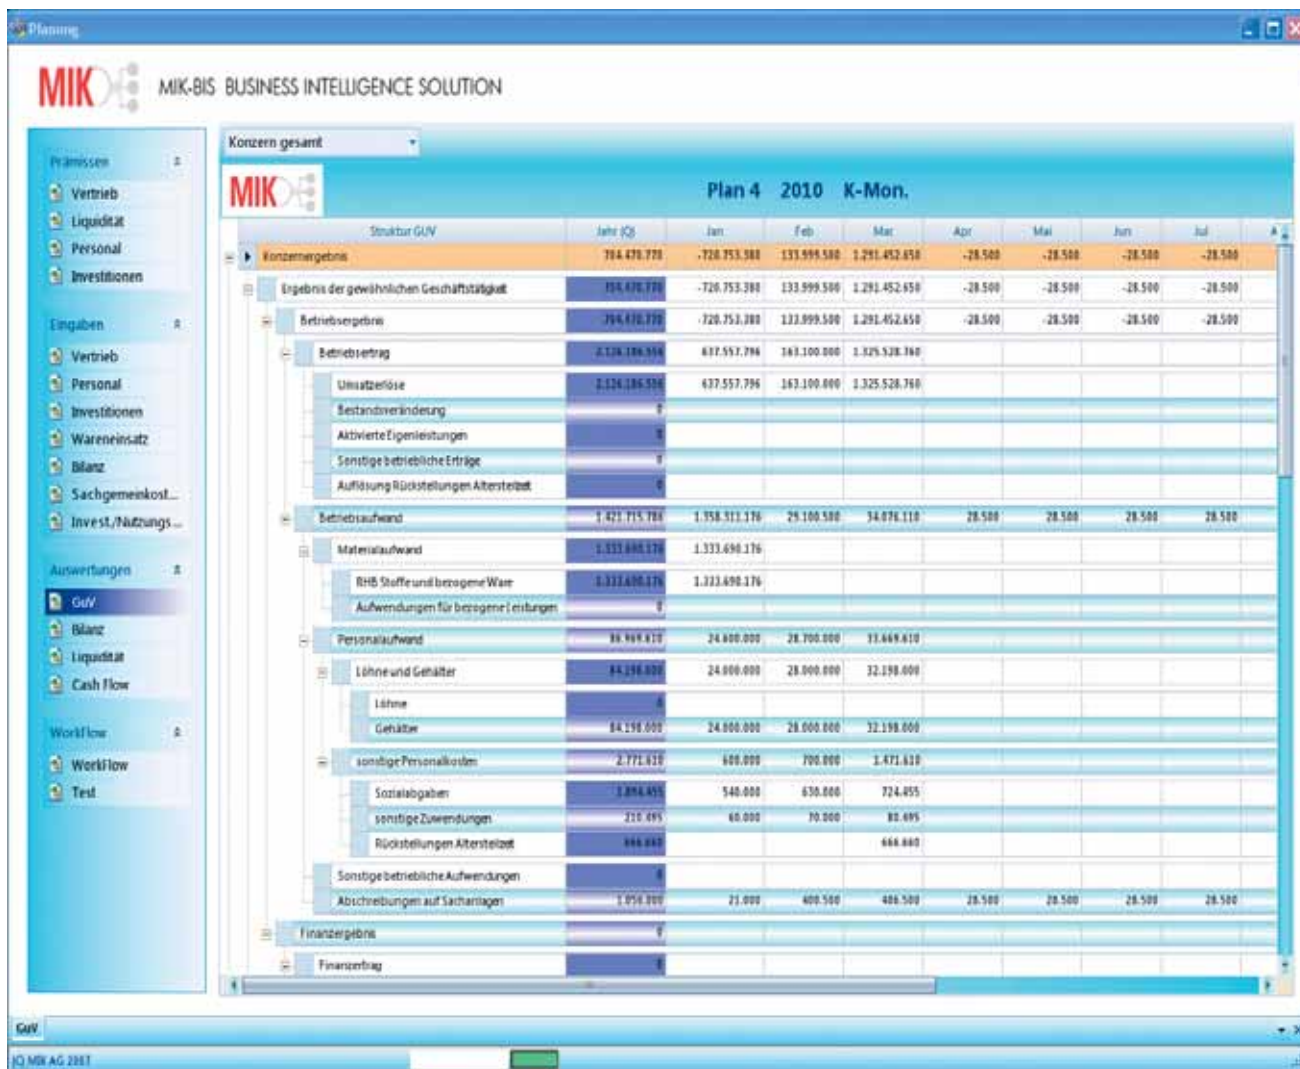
Planung

MIK

MIK-BIS BUSINESS INTELLIGENCE SOLUTION

Prämissen
Vertrieb
Liquidität
Personal
Investitionen

Eingaben
Vertrieb
Personal
Investitionen
Wareneinsatz
Bilanz
Sachgemeinkost...
Invest./Nutzungs...

Auswertungen
GuV
Bilanz
Liquidität
Cash Flow

Workflow
Workflow
Test

Konzern gesamt

MIK

Plan 4 2010 K-Mon.

| Struktur GUV | Jahr (Q) | Jan | Feb | Mar | Apr | Mai | Jun | Jul |
|---|---|---|---|---|---|---|---|---|
| Konzernergebnis | 704.470.770 | -720.753.380 | 133.999.500 | 1.291.452.650 | -28.500 | -28.500 | -28.500 | -28.500 |
| Ergebnis der gewöhnlichen Geschäftstätigkeit | 704.470.770 | -720.753.380 | 133.999.500 | 1.291.452.650 | -28.500 | -28.500 | -28.500 | -28.500 |
| Betriebsergebnis | 704.470.770 | -720.753.380 | 133.999.500 | 1.291.452.650 | -28.500 | -28.500 | -28.500 | -28.500 |
| Betriebsertrag | 2.126.186.556 | 637.557.796 | 163.100.000 | 1.325.528.760 | | | | |
| Umsatzerlöse | 2.126.186.556 | 637.557.796 | 163.100.000 | 1.325.528.760 | | | | |
| Bestandsveränderung | 0 | | | | | | | |
| Aktivierte Eigenleistungen | 0 | | | | | | | |
| Sonstige betriebliche Erträge | 0 | | | | | | | |
| Auflösung Rückstellungen Altersteilzeit | 0 | | | | | | | |
| Betriebsaufwand | 1.421.715.786 | 1.358.311.176 | 29.100.500 | 34.076.110 | 28.500 | 28.500 | 28.500 | 28.500 |
| Materialaufwand | 1.333.690.176 | 1.333.690.176 | | | | | | |
| RHB Stoffe und bezogene Ware | 1.333.690.176 | 1.333.690.176 | | | | | | |
| Aufwendungen für bezogene Leistungen | 0 | | | | | | | |
| Personalaufwand | 86.969.610 | 24.600.000 | 28.700.000 | 33.669.610 | | | | |
| Löhne und Gehälter | 84.198.000 | 24.000.000 | 28.000.000 | 32.198.000 | | | | |
| Löhne | 0 | | | | | | | |
| Gehälter | 84.198.000 | 24.000.000 | 28.000.000 | 32.198.000 | | | | |
| sonstige Personalkosten | 2.771.610 | 600.000 | 700.000 | 1.471.610 | | | | |
| Sozialabgaben | 1.894.455 | 540.000 | 630.000 | 724.455 | | | | |
| sonstige Zuwendungen | 210.495 | 60.000 | 70.000 | 80.495 | | | | |
| Rückstellungen Altersteilzeit | 666.660 | | | 666.660 | | | | |
| Sonstige betriebliche Aufwendungen | 0 | | | | | | | |
| Abschreibungen auf Sachanlagen | 1.056.000 | 21.000 | 400.500 | 406.500 | 28.500 | 28.500 | 28.500 | 28.500 |
| Finanzergebnis | 0 | | | | | | | |
| Finanzertrag | 0 | | | | | | | |

GuV

(C) MIK AG 2007